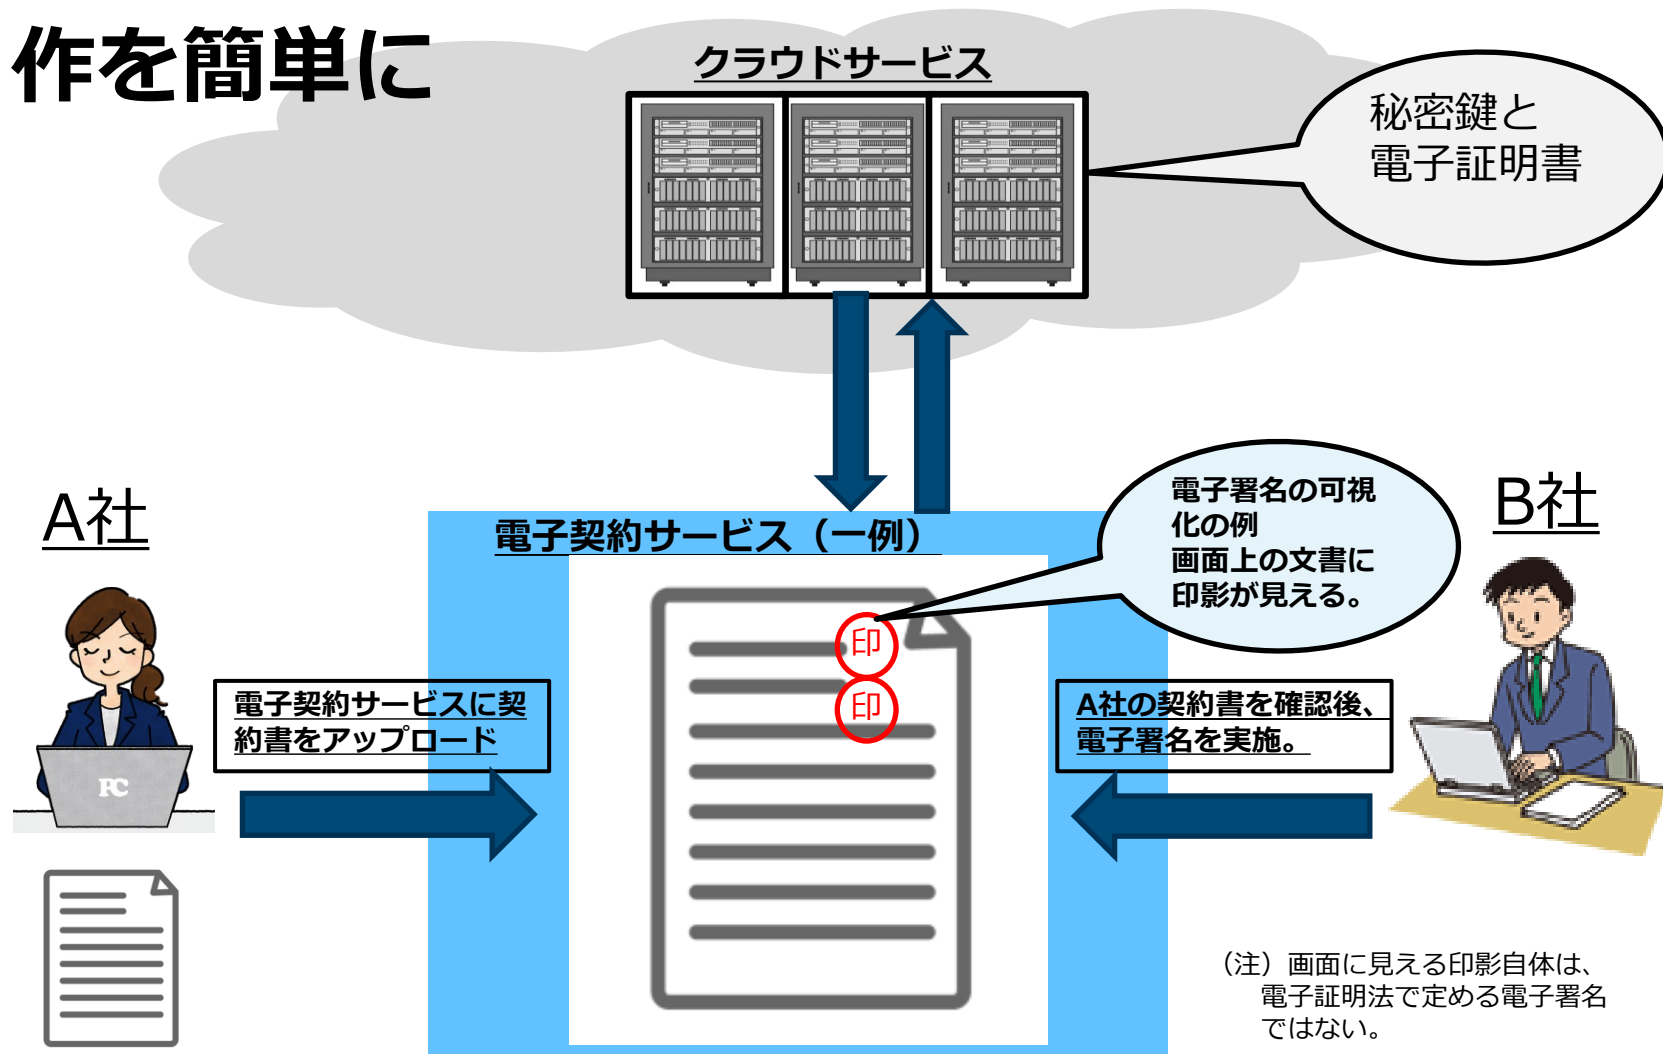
作を簡単に

クラウドサービス

秘密鍵と
電子証明書

A社

B社

電子契約サービス（一例）

電子署名の可視化の例
画面上の文書に印影が見える。

印

印

電子契約サービスに契約書をアップロード

A社の契約書を確認後、電子署名を実施。

PC

（注）画面に見える印影自体は、電子証明法で定める電子署名ではない。